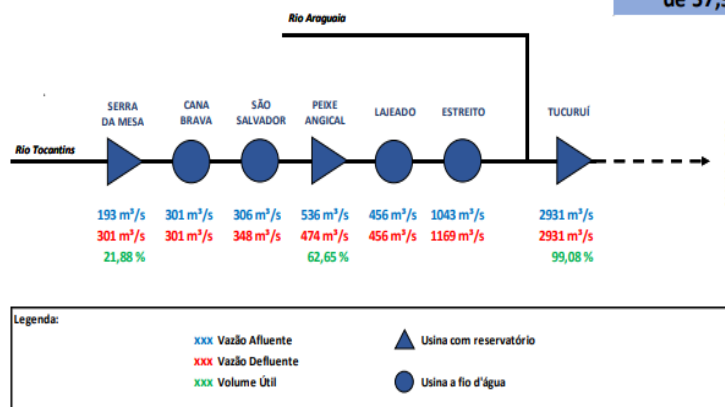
de 37,

Rio Araguaia

SERRA DA MESA
CANA BRAVA
SÃO SALVADOR
PEIXE ANGICAL
LAJEADO
ESTREITO
TUCURUÍ

Rio Tocantins

193 m³/s
301 m³/s
21,88 %

301 m³/s
301 m³/s

306 m³/s
348 m³/s

536 m³/s
474 m³/s
62,65 %

456 m³/s
456 m³/s

1043 m³/s
1169 m³/s

2931 m³/s
2931 m³/s
99,08 %

Legenda:

xxx Vazão Afluente
xxx Vazão Defluente
xxx Volume Útil

Usina com reservatório

Usina a fio d'água